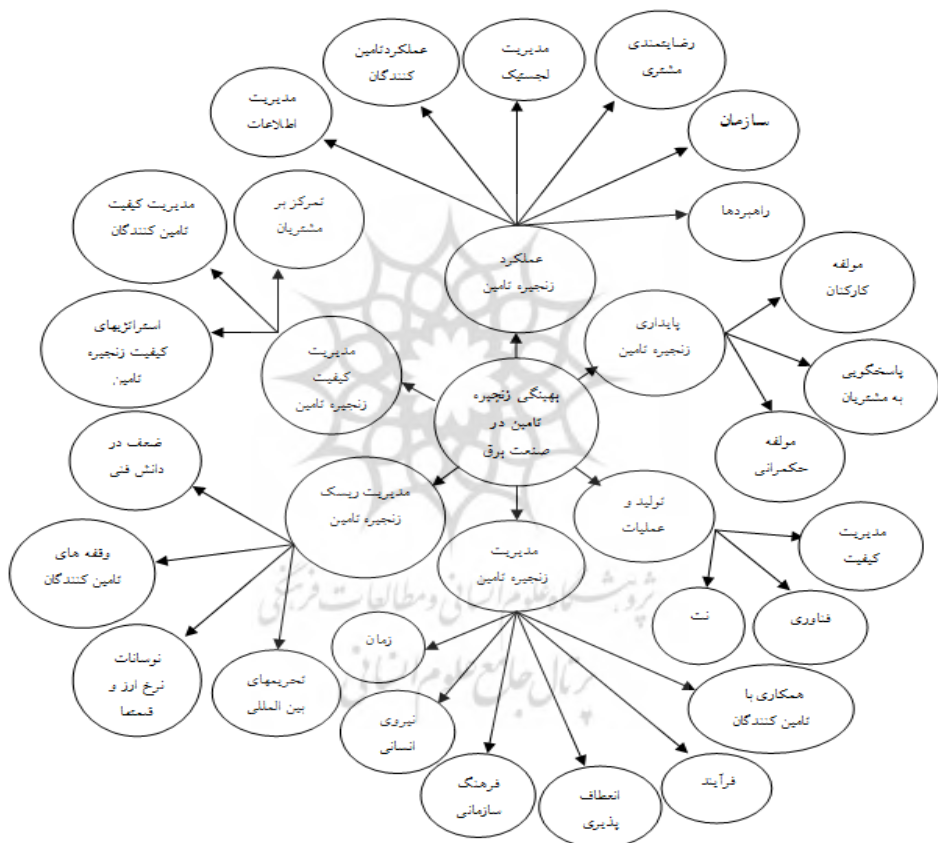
بهینگی زنجیره تامین در صنعت برق

عملکرد زنجیره تامین

مدیریت اطلاعات

عملکردتامین کنندگان

مدیریت لجستیک

رضایتمندی مشتری

سازمان

راهبردها

پایداری زنجیره تامین

مولفه کارکنان

پاسخگویی به مشتریان

مولفه حکمرانی

مدیریت کیفیت زنجیره تامین

تمرکز بر مشتریان

مدیریت کیفیت تامین کنندگان

استراتژیهای کیفیت زنجیره تامین

مدیریت ریسک زنجیره تامین

ضعف در دانش فنی

وقفه های تامین کنندگان

نوسانات نرخ ارز و قمصا

تحریمهای بین المللی

تولید و عملیات

مدیریت کیفیت

فناوری

نت

مدیریت زنجیره تامین

زمان

نیروی انسانی

فرهنگ سازمانی

انعطاف پذیری

فرآیند

همکاری با تامین کنندگان

پژوهشگاه علوم انسانی و مطالعات فرهنگی
پرتال جامع علوم انسانی